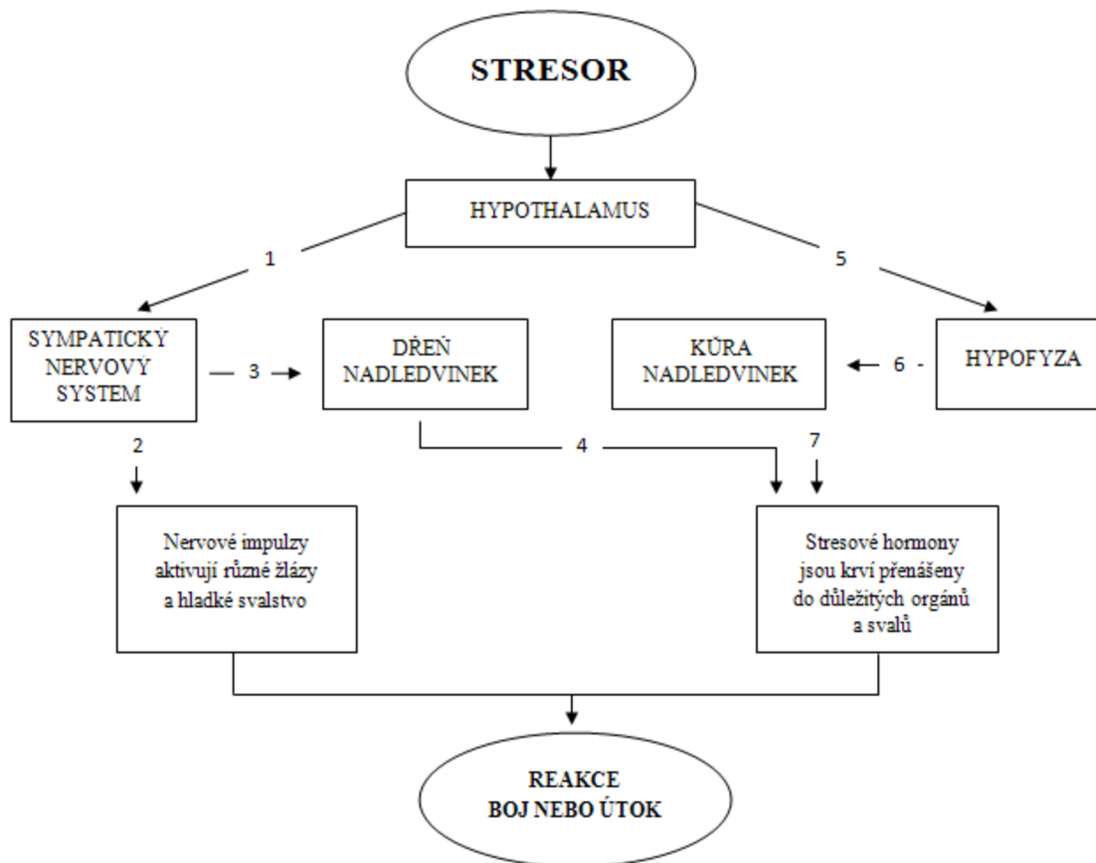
STRESOR

HYPOTHALAMUS

1

5

SYMPATICKÝ NERVOVÝ SYSTEM

3

DŘEŇ NADLEDVINEK

KŮRA NADLEDVINEK

6

HYPOFYZA

2

4

7

Nervové impulzy aktivují různé žlázy a hladké svalstvo

Stresové hormony jsou krví přenášeny do důležitých orgánů a svalů

REAKCE BOJ NEBO ÚTOK